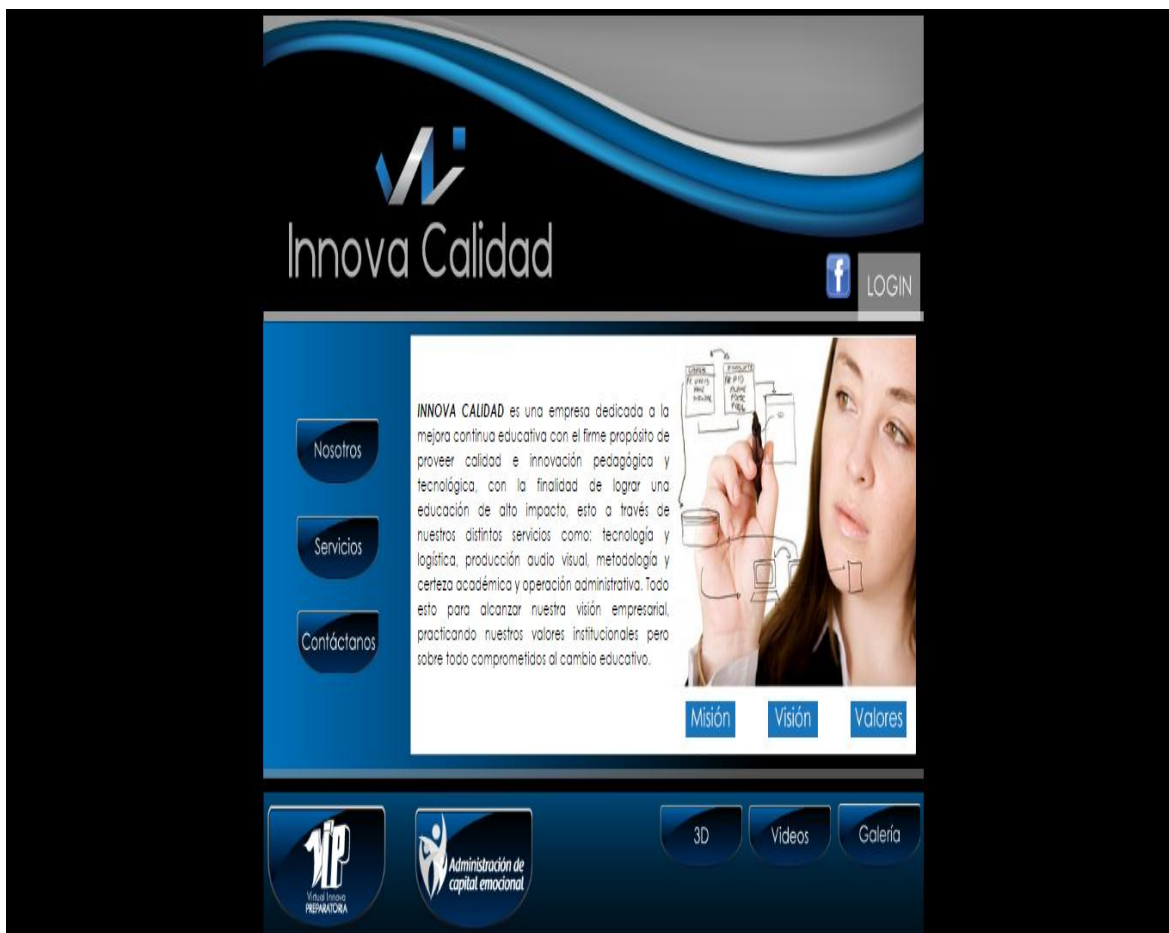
Innova Calidad

f LOGIN

Nosotros

Servicios

Contáctanos

INNOVA CALIDAD es una empresa dedicada a la mejora continua educativa con el firme propósito de proveer calidad e innovación pedagógica y tecnológica, con la finalidad de lograr una educación de alto impacto, esto a través de nuestros distintos servicios como: tecnología y logística, producción audio visual, metodología y certeza académica y operación administrativa. Todo esto para alcanzar nuestra visión empresarial, practicando nuestros valores institucionales pero sobre todo comprometidos al cambio educativo.

Misión Visión Valores

VIP Virtual Innova PREPARATORIA

Administración de capital emocional

3D Videos Galería